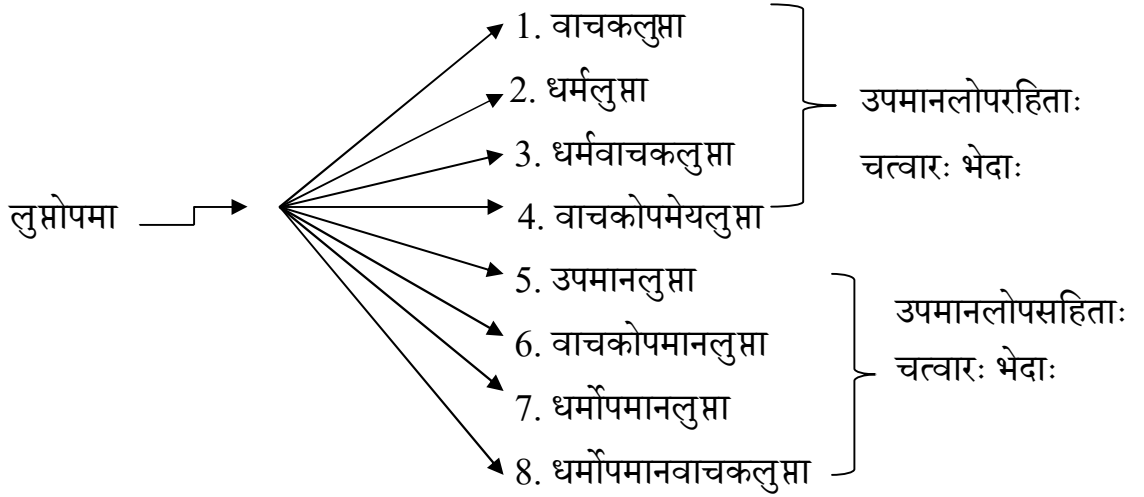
लुप्तोपमा

1. वाचकलुप्ता
2. धर्मलुप्ता
3. धर्मवाचकलुप्ता
4. वाचकोपमेयलुप्ता

उपमानलोपरहिताः चत्वारः भेदाः

5. उपमानलुप्ता
6. वाचकोपमानलुप्ता
7. धर्मोपमानलुप्ता
8. धर्मोपमानवाचकलुप्ता

उपमानलोपसहिताः चत्वारः भेदाः